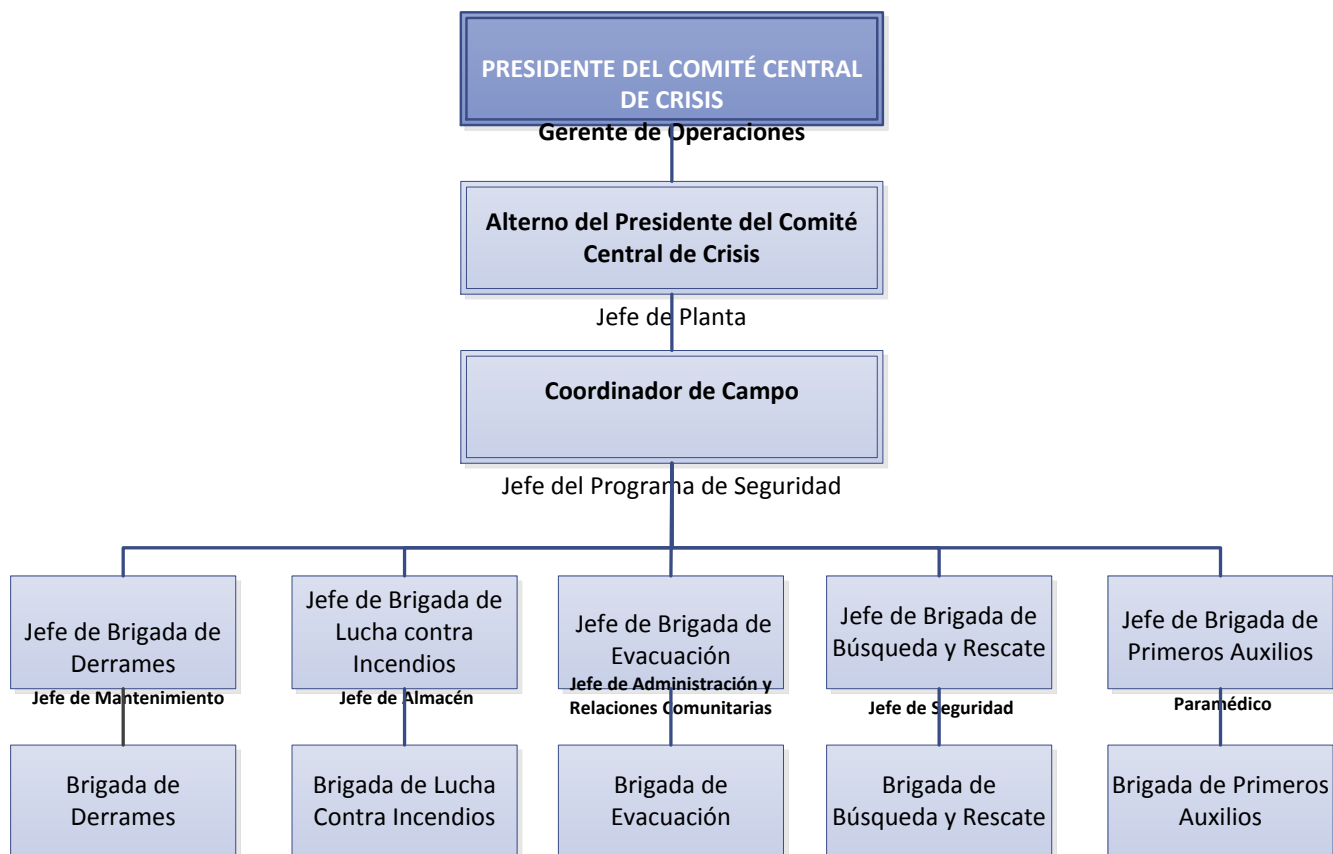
PRESIDENTE DEL COMITÉ CENTRAL DE CRISIS

Gerente de Operaciones

Alterno del Presidente del Comité Central de Crisis

Jefe de Planta

Coordinador de Campo

Jefe del Programa de Seguridad

Jefe de Brigada de Derrames

Jefe de Mantenimiento

Brigada de Derrames

Jefe de Brigada de Lucha contra Incendios

Jefe de Almacén

Brigada de Lucha Contra Incendios

Jefe de Brigada de Evacuación

Jefe de Administración y Relaciones Comunitarias

Brigada de Evacuación

Jefe de Brigada de Búsqueda y Rescate

Jefe de Seguridad

Brigada de Búsqueda y Rescate

Jefe de Brigada de Primeros Auxilios

Paramédico

Brigada de Primeros Auxilios